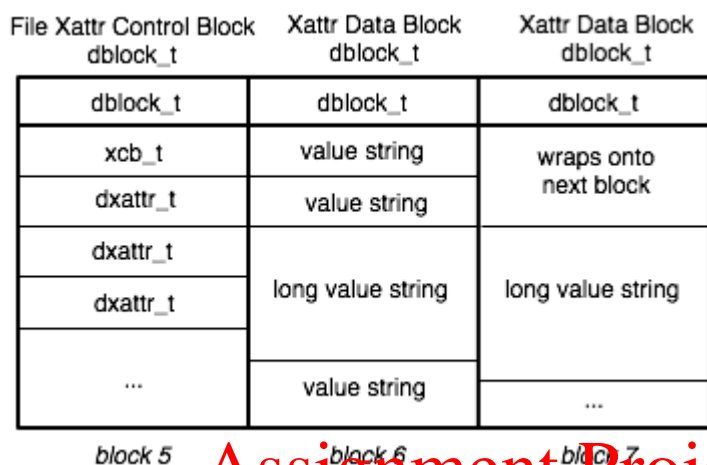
File Xattr Control Block dblock_t

Xattr Data Block dblock_t

Xattr Data Block dblock_t

| dblock_t | dblock_t | dblock_t |
|---|---|---|
| xcb_t | value string | wraps onto next block |
| dxattr_t | value string | |
| dxattr_t | long value string | long value string |
| dxattr_t | | |
| ... | value string | ... |

block 5 block 6 block 7

Assignment Proj